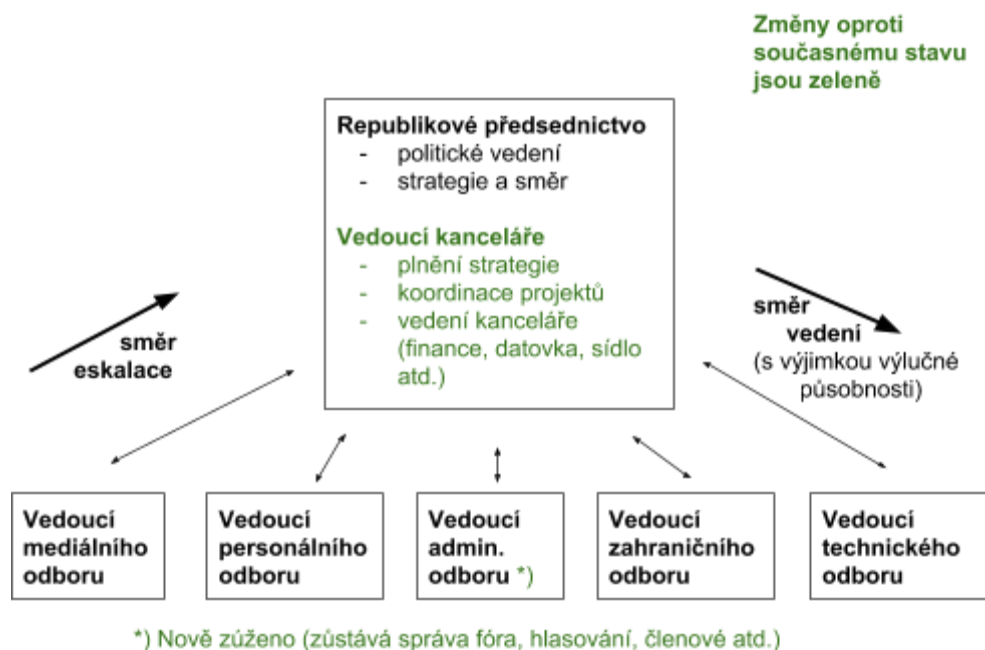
Změny oproti současnému stavu jsou zeleně

Republikové předsednictvo
- politické vedení
- strategie a směr

Vedoucí kanceláře
- plnění strategie
- koordinace projektů
- vedení kanceláře (finance, datovka, sídlo atd.)

směr eskalace

směr vedení
(s výjimkou výlučné působnosti)

Vedoucí mediálního odboru

Vedoucí personálního odboru

Vedoucí admin. odboru *)

Vedoucí zahraničního odboru

Vedoucí technického odboru

*) Nově zúženo (zůstává správa fóra, hlasování, členové atd.)